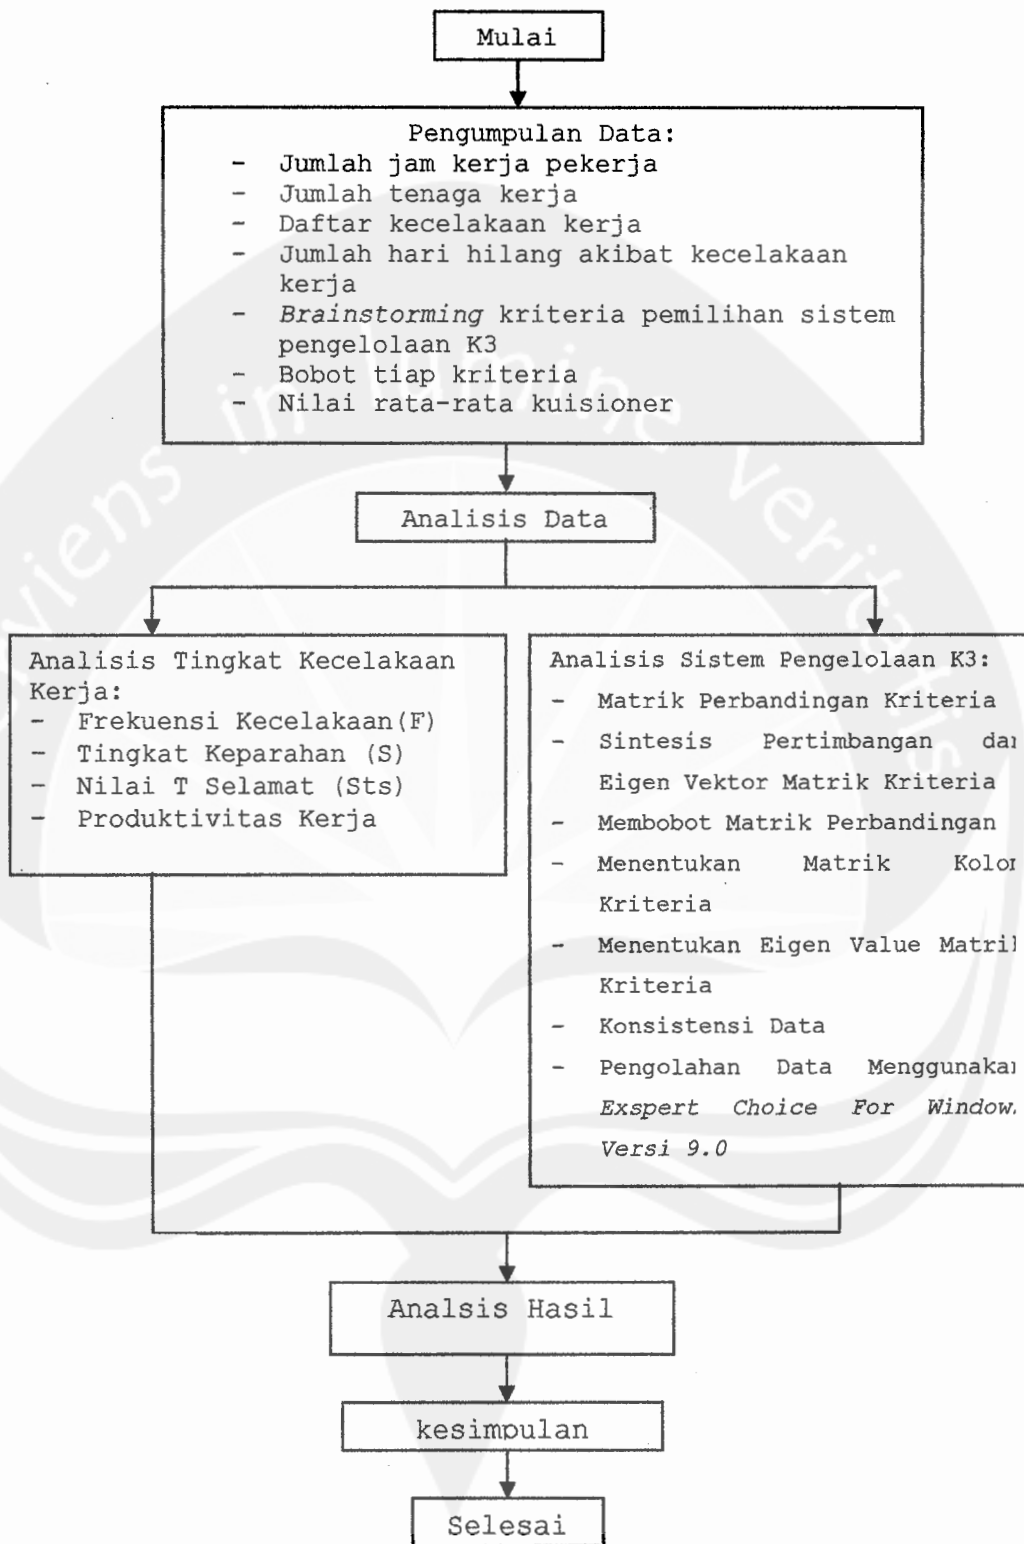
Mulai

Pengumpulan Data:
- Jumlah jam kerja pekerja
- Jumlah tenaga kerja
- Daftar kecelakaan kerja
- Jumlah hari hilang akibat kecelakaan kerja
- *Brainstorming* kriteria pemilihan sistem pengelolaan K3
- Bobot tiap kriteria
- Nilai rata-rata kuisioner

Analisis Data

Analisis Tingkat Kecelakaan Kerja:
- Frekuensi Kecelakaan(F)
- Tingkat Keparahan (S)
- Nilai T Selamat (Sts)
- Produktivitas Kerja

Analisis Sistem Pengelolaan K3:
- Matrik Perbandingan Kriteria
- Sintesis Pertimbangan da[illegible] Eigen Vektor Matrik Kriteria
- Membobot Matrik Perbandingan
- Menentukan Matrik Kolo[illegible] Kriteria
- Menentukan Eigen Value Matri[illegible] Kriteria
- Konsistensi Data
- Pengolahan Data Menggunaka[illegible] *Exspert Choice For Window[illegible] Versi 9.0*

Analsis Hasil

kesimpulan

Selesai